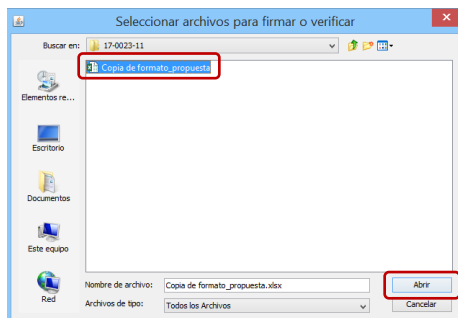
Seleccionar archivos para firmar o verificar

Buscar en: 17-0023-11

Copia de formato_propuesta

Elementos re...

Escritorio

Documentos

Este equipo

Red

Nombre de archivo: Copia de formato_propuesta.xlsx

Archivos de tipo: Todos los Archivos

Abrir

Cancelar